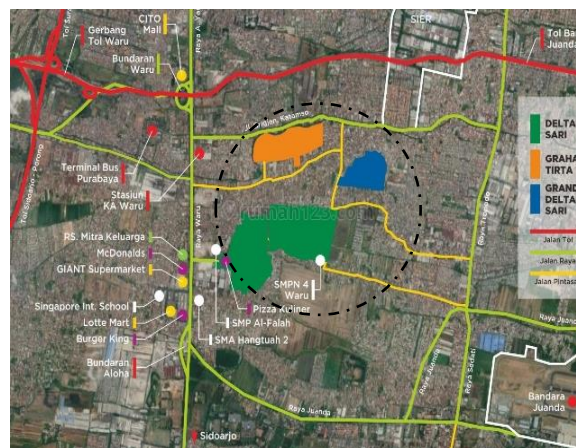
Tol Su
Gerbang Tol Waru
CITO Mall
Bundaran Waru
SIER
Tol Ba Juanda
Jalan Kalimas
DELTA SARI
GRAHA TIRTA
GRAND DELTA SARI
Jalan Tol
Jalan
Jalan Pintas
Terminal Bus Purabaya
Stasiun KA Waru
Tol Sidoarjo - Porong
Raya Waru
rumah123.com
RS. Mitra Keluarga
McDonalds
GIANT Supermarket
Singapore Int. School
Lotte Mart
Burger King
Bundaran Aloha
Pizza Kriiner
SMP Al-Falah
SMA Hangtuah 2
SMPN 4 Waru
Raya Juanda
Raya Juanda
Raya Sedati
Rayo Juanda
Bandara Juanda
Sidoarjo